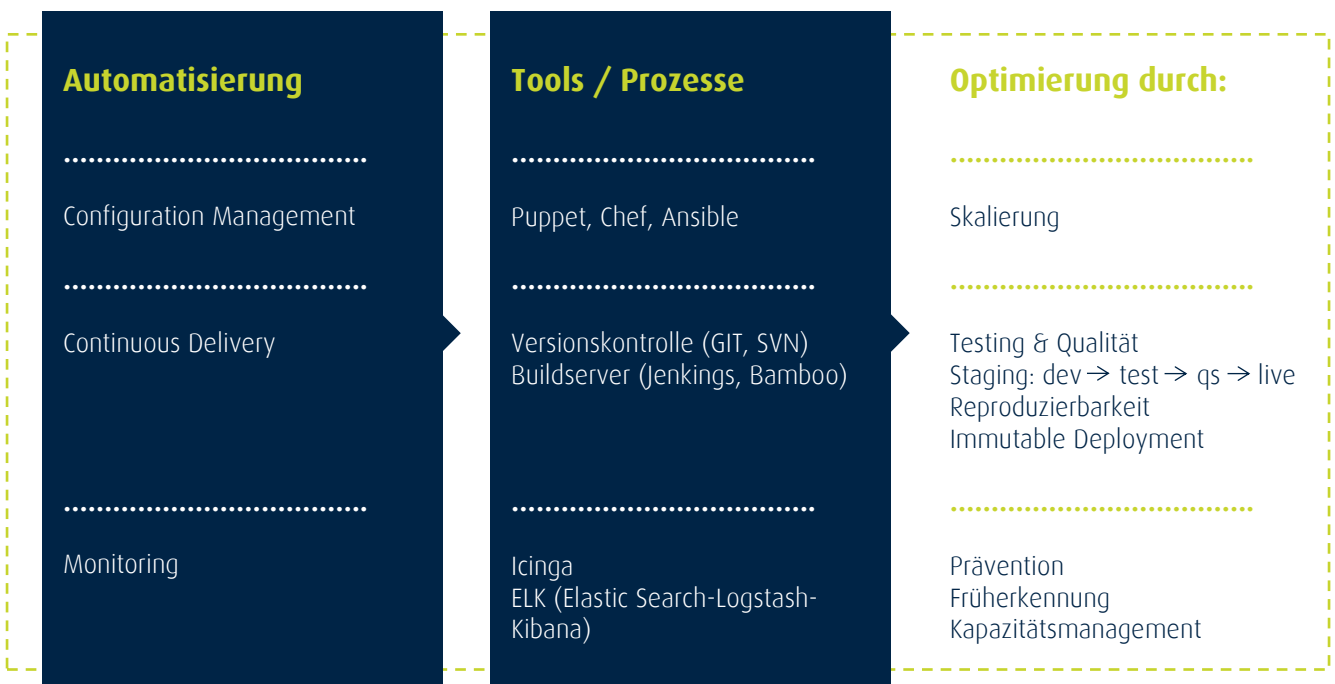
Automatisierung

Configuration Management

Continuous Delivery

Monitoring

Tools / Prozesse

Puppet, Chef, Ansible

Versionskontrolle (GIT, SVN)
Buildserver (Jenkings, Bamboo)

Icinga
ELK (Elastic Search-Logstash-Kibana)

Optimierung durch:

Skalierung

Testing & Qualität
Staging: dev → test → qs → live
Reproduzierbarkeit
Immutable Deployment

Prävention
Früherkennung
Kapazitätsmanagement